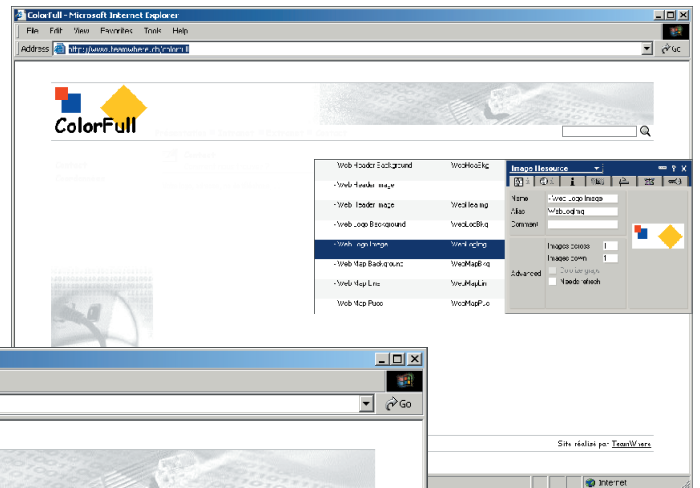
ColorFull - Microsoft Internet Explorer

File Edit View Favorites Tools Help

Address http://www.teamwhere.ch/colorfull

Go

ColorFull

Web Header Background WebHeaBkg
Web Header Image
Web Header Image WebHeaImg
Web Logo Background WebLogBkg
Web Logo Image WebLogImg
Web Map Background WebMapBkg
Web Map Line WebMapLin
Web Map Puce WebMapPuc

Image Ressource

Name Web Logo Image
Alias WebLogImg
Comment

Advanced
Images across 1
Images down 1
Color by group
Needs refresh

Go

Site réalisé par TeamWhere

Internet